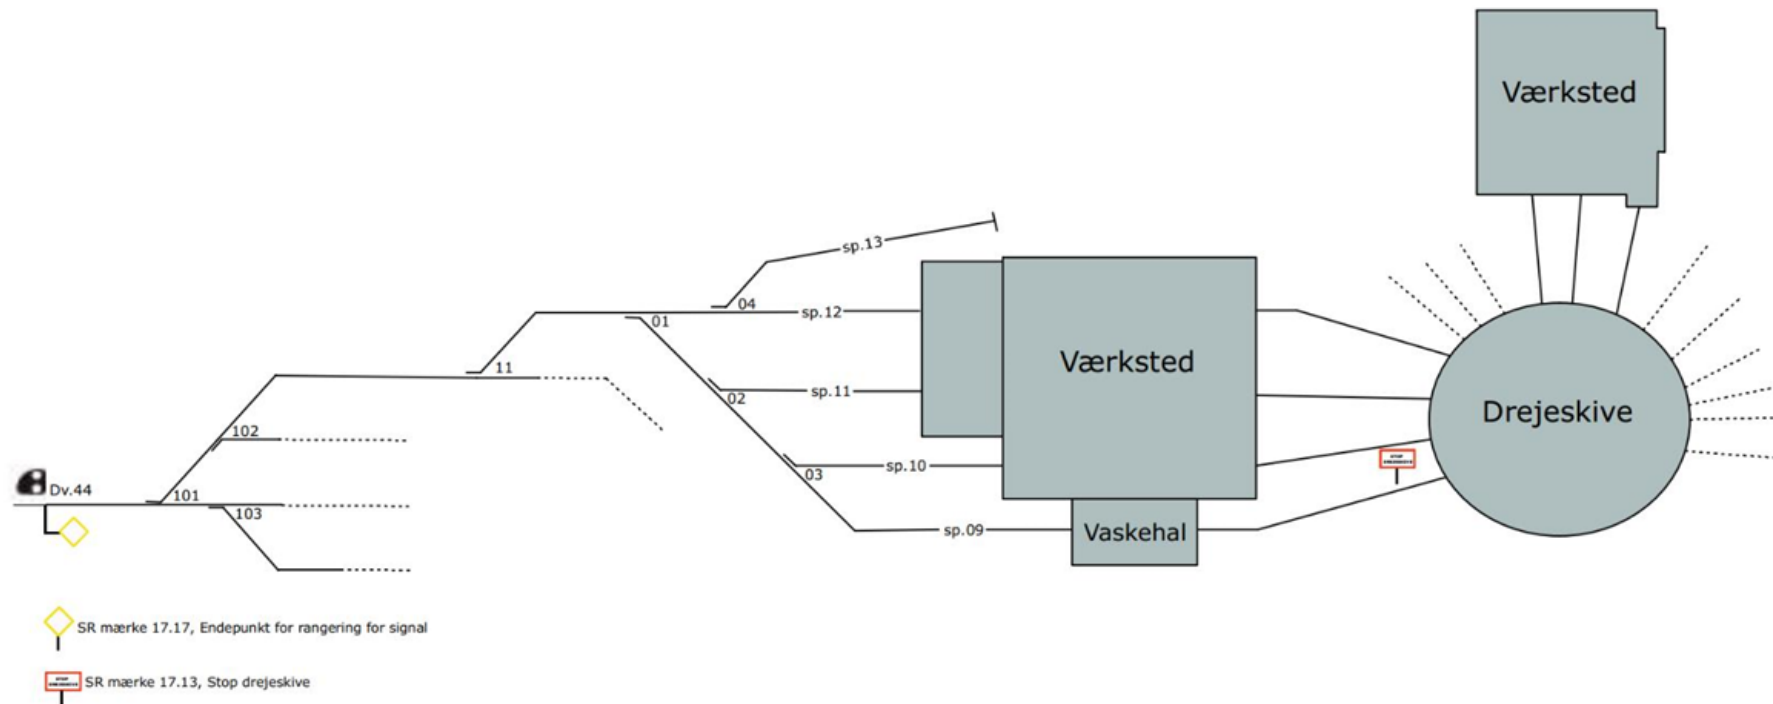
Værksted

sp.13

04

sp.12

01

11

Værksted

Drejeskive

02

sp.11

102

03

sp.10

Dv.44

101

103

sp.09

Vaskehal

SR mærke 17.17, Endepunkt for rangering for signal

SR mærke 17.13, Stop drejeskive